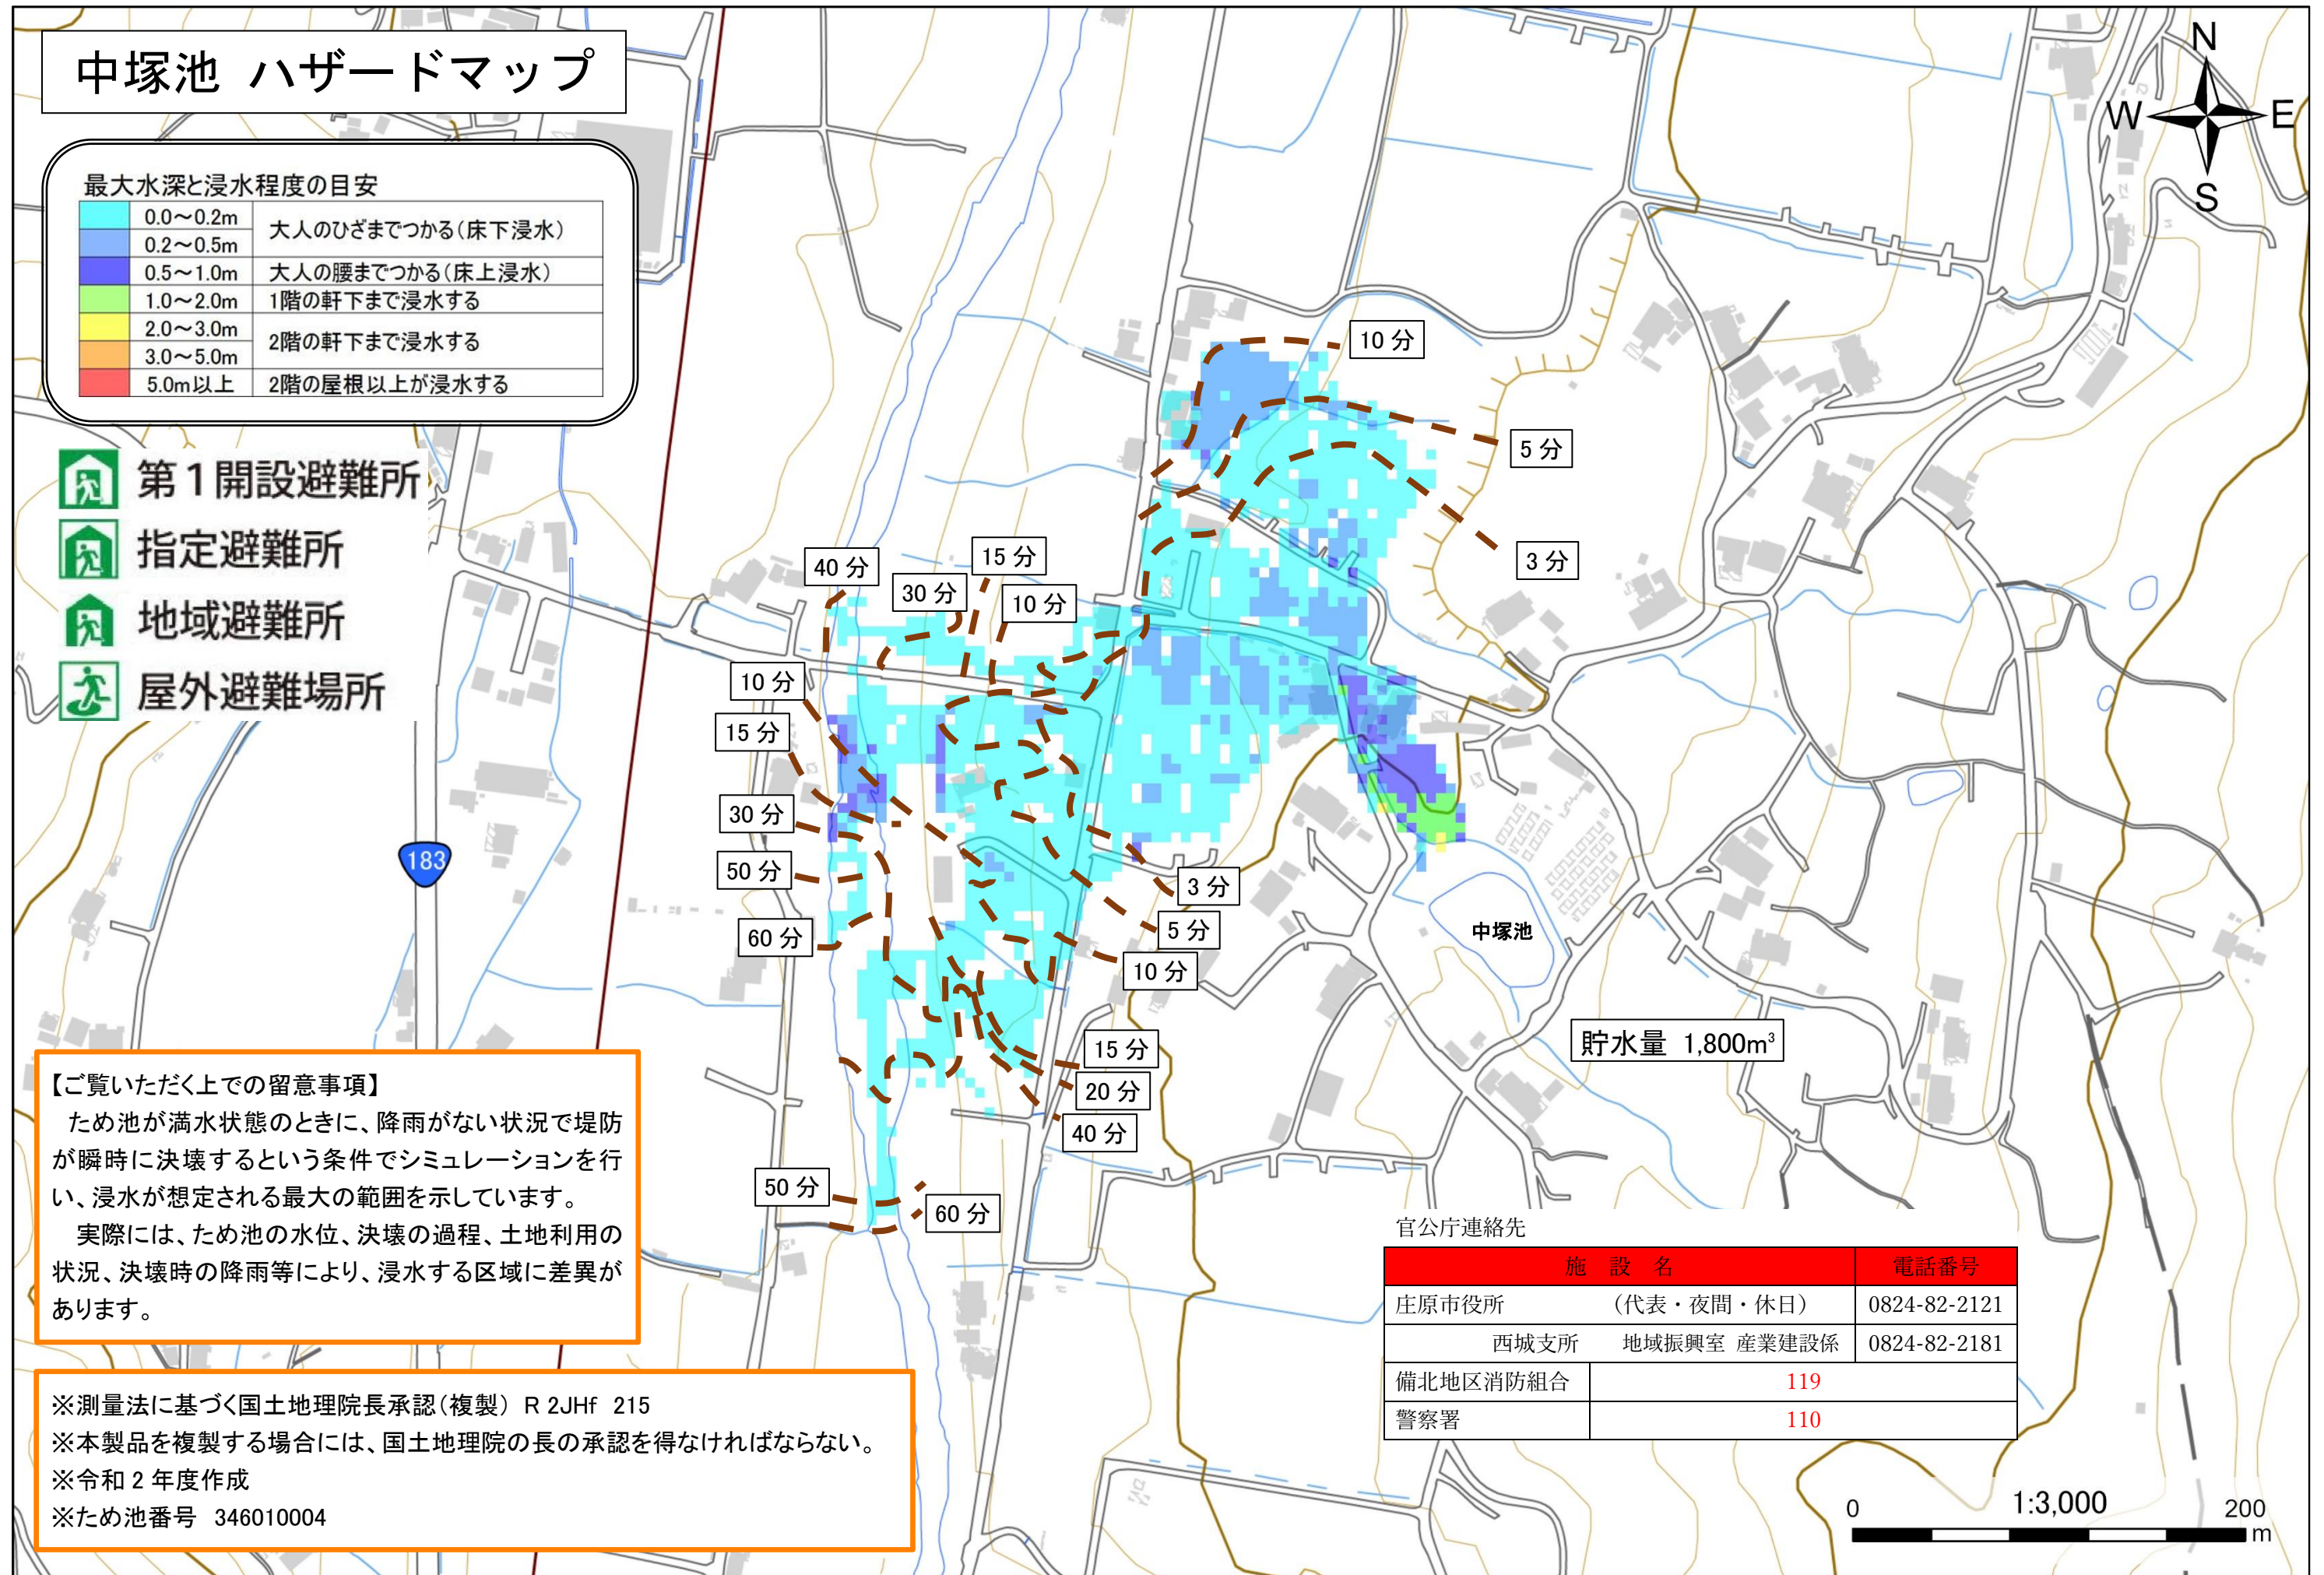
中塚池 ハザードマップ

最大水深と浸水程度の目安

| 0.0～0.2m | 大人のひざまでつかる（床下浸水） |
|---|---|
| 0.2～0.5m | |
| 0.5～1.0m | 大人の腰までつかる（床上浸水） |
| 1.0～2.0m | 1階の軒下まで浸水する |
| 2.0～3.0m | 2階の軒下まで浸水する |
| 3.0～5.0m | |
| 5.0m以上 | 2階の屋根以上が浸水する |

第１開設避難所
指定避難所
地域避難所
屋外避難場所

N
W
E
S

10 分
5 分
3 分
40 分
15 分
30 分
10 分
10 分
15 分
30 分
50 分
60 分
3 分
5 分
10 分
15 分
20 分
40 分
50 分
60 分

183

中塚池

貯水量 1,800m$^3$

【ご覧いただく上での留意事項】
ため池が満水状態のときに、降雨がない状況で堤防が瞬時に決壊するという条件でシミュレーションを行い、浸水が想定される最大の範囲を示しています。
実際には、ため池の水位、決壊の過程、土地利用の状況、決壊時の降雨等により、浸水する区域に差異があります。

※測量法に基づく国土地理院長承認（複製） R 2JHf 215
※本製品を複製する場合には、国土地理院の長の承認を得なければならない。
※令和２年度作成
※ため池番号 346010004

官公庁連絡先

| 施 設 名 | | 電話番号 |
|---|---|---|
| 庄原市役所 | （代表・夜間・休日） | 0824-82-2121 |
| 西城支所 | 地域振興室 産業建設係 | 0824-82-2181 |
| 備北地区消防組合 | 119 | |
| 警察署 | 110 | |

0
1:3,000
200
m